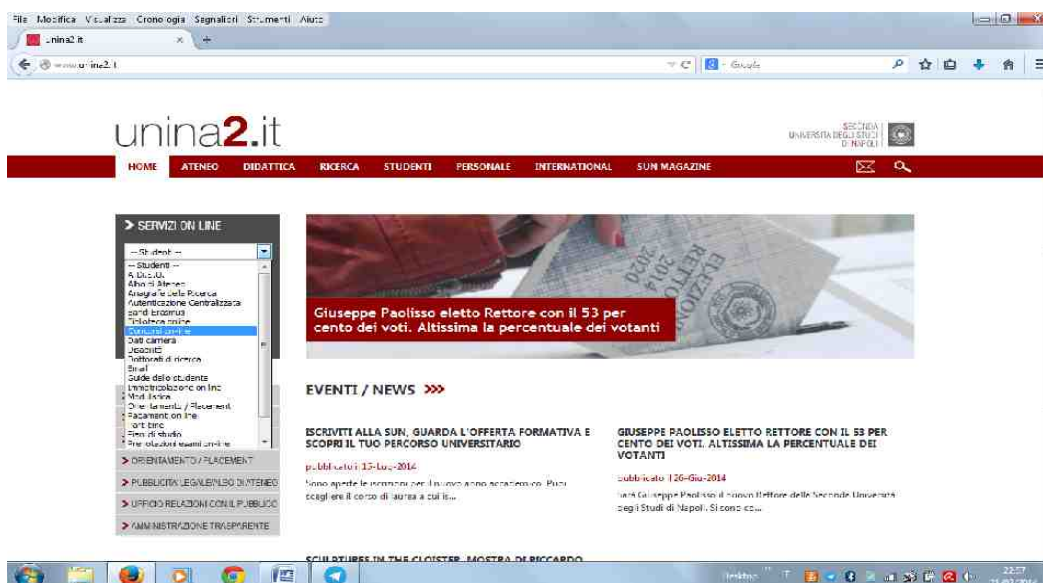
File Modifica Visualizza Cronologia Segnalibri Strumenti Aiuto

unina2.it

www.unina2.it

Google

unina2.it

SECONDA UNIVERSITÀ DEGLI STUDI DI NAPOLI

HOME ATENEO DIDATTICA RICERCA STUDENTI PERSONALE INTERNATIONAL SUN MAGAZINE

> SERVIZI ON LINE

-- Studenti --

-- Studenti --
A.Di.S.U.
Albo di Ateneo
Anagrafe della Ricerca
Autenticazione Centralizzata
Bandi Erasmus
Biblioteca online
Concorsi on-line
Dati camera
Docenti
Dottorati di ricerca
Email
Guide dello studente
Immatricolazione on line
Modulistica
Orientamento / Placement
Pagamenti on line
Portfolio
Piani di studio
Prenotazioni esami on-line

> ORIENTAMENTO / PLACEMENT

> PUBBLICITÀ LEGALE/ALBO DI ATENEO

> UFFICIO RELAZIONI CON IL PUBBLICO

> AMMINISTRAZIONE TRASPARENTE

ELEZIONI RETTORE 2014 2020

Giuseppe Paolisso eletto Rettore con il 53 per cento dei voti. Altissima la percentuale dei votanti

EVENTI / NEWS >>>

ISCRIVITI ALLA SUN, GUARDA L'OFFERTA FORMATIVA E SCOPRI IL TUO PERCORSO UNIVERSITARIO

pubblicato il 15-Lug-2014

Sono aperte le iscrizioni per il nuovo anno accademico. Puoi scegliere il corso di laurea a cui is...

GIUSEPPE PAOLISSO ELETTO RETTORE CON IL 53 PER CENTO DEI VOTI. ALTISSIMA LA PERCENTUALE DEI VOTANTI

pubblicato il 26-Giu-2014

Sarà Giuseppe Paolisso il nuovo Rettore della Seconda Università degli Studi di Napoli. Si conclu...

SCULPTURES IN THE CLOISTER. MOSTRA DI RICCARDO

Desktop

22:57
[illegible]